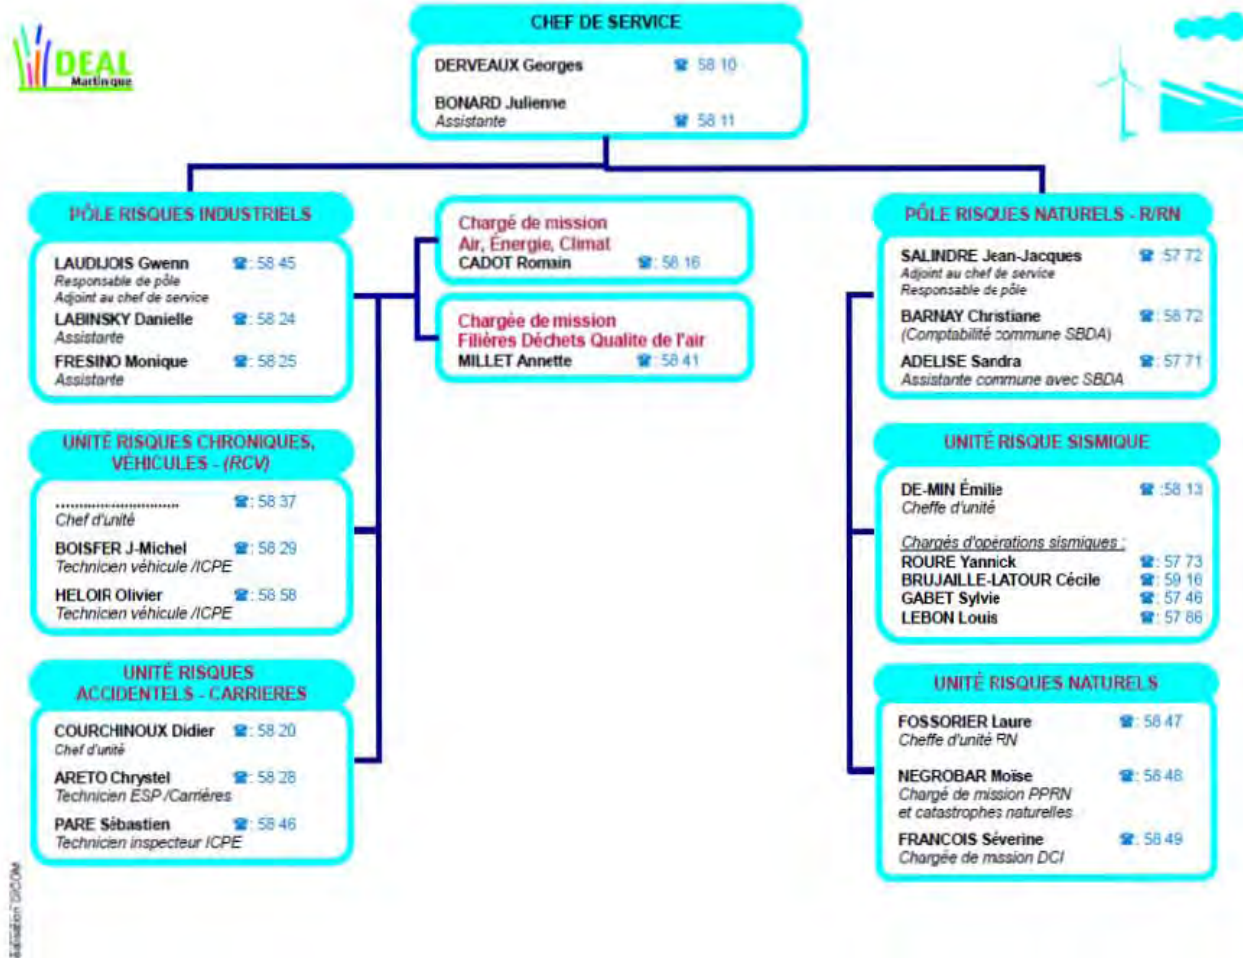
DEAL
Martinique

CHEF DE SERVICE

DERVEAUX Georges ☎ 58 10

BONARD Julienne
Assistante ☎ 58 11

PÔLE RISQUES INDUSTRIELS

LAUDIJOIS Gwenn ☎: 58 45
Responsable de pôle
Adjoint au chef de service

LABINSKY Danielle ☎: 58 24
Assistante

FRESINO Monique ☎: 58 25
Assistante

Chargé de mission
Air, Énergie, Climat
CADOT Romain ☎: 58 16

Chargée de mission
Filières Déchets Qualite de l'air
MILLET Annette ☎: 58 41

PÔLE RISQUES NATURELS - R/RN

SALINDRE Jean-Jacques ☎: 57 72
Adjoint au chef de service
Responsable de pôle

BARNAY Christiane ☎: 58 72
(Comptabilité commune SBDA)

ADELISE Sandra ☎: 57 71
Assistante commune avec SBDA

UNITÉ RISQUES CHRONIQUES, VÉHICULES - (RCV)

............................... ☎: 58 37
Chef d'unité

BOISFER J-Michel ☎: 58 29
Technicien véhicule /ICPE

HELOIR Olivier ☎: 58 58
Technicien véhicule /ICPE

UNITÉ RISQUE SISMIQUE

DE-MIN Émilie ☎: 58 13
Cheffe d'unité

Chargés d'opérations sismiques :
ROURE Yannick ☎: 57 73
BRUJAILLE-LATOUR Cécile ☎: 59 16
GABET Sylvie ☎: 57 46
LEBON Louis ☎: 57 86

UNITÉ RISQUES ACCIDENTELS - CARRIERES

COURCHINOUX Didier ☎: 58 20
Chef d'unité

ARETO Chrystel ☎: 58 28
Technicien ESP /Carrières

PARE Sébastien ☎: 58 46
Technicien inspecteur ICPE

UNITÉ RISQUES NATURELS

FOSSORIER Laure ☎: 58 47
Cheffe d'unité RN

NEGROBAR Moïse ☎: 58 48
Chargé de mission PPRN
et catastrophes naturelles

FRANCOIS Séverine ☎: 58 49
Chargée de mission DCI

Réalisation DICOM